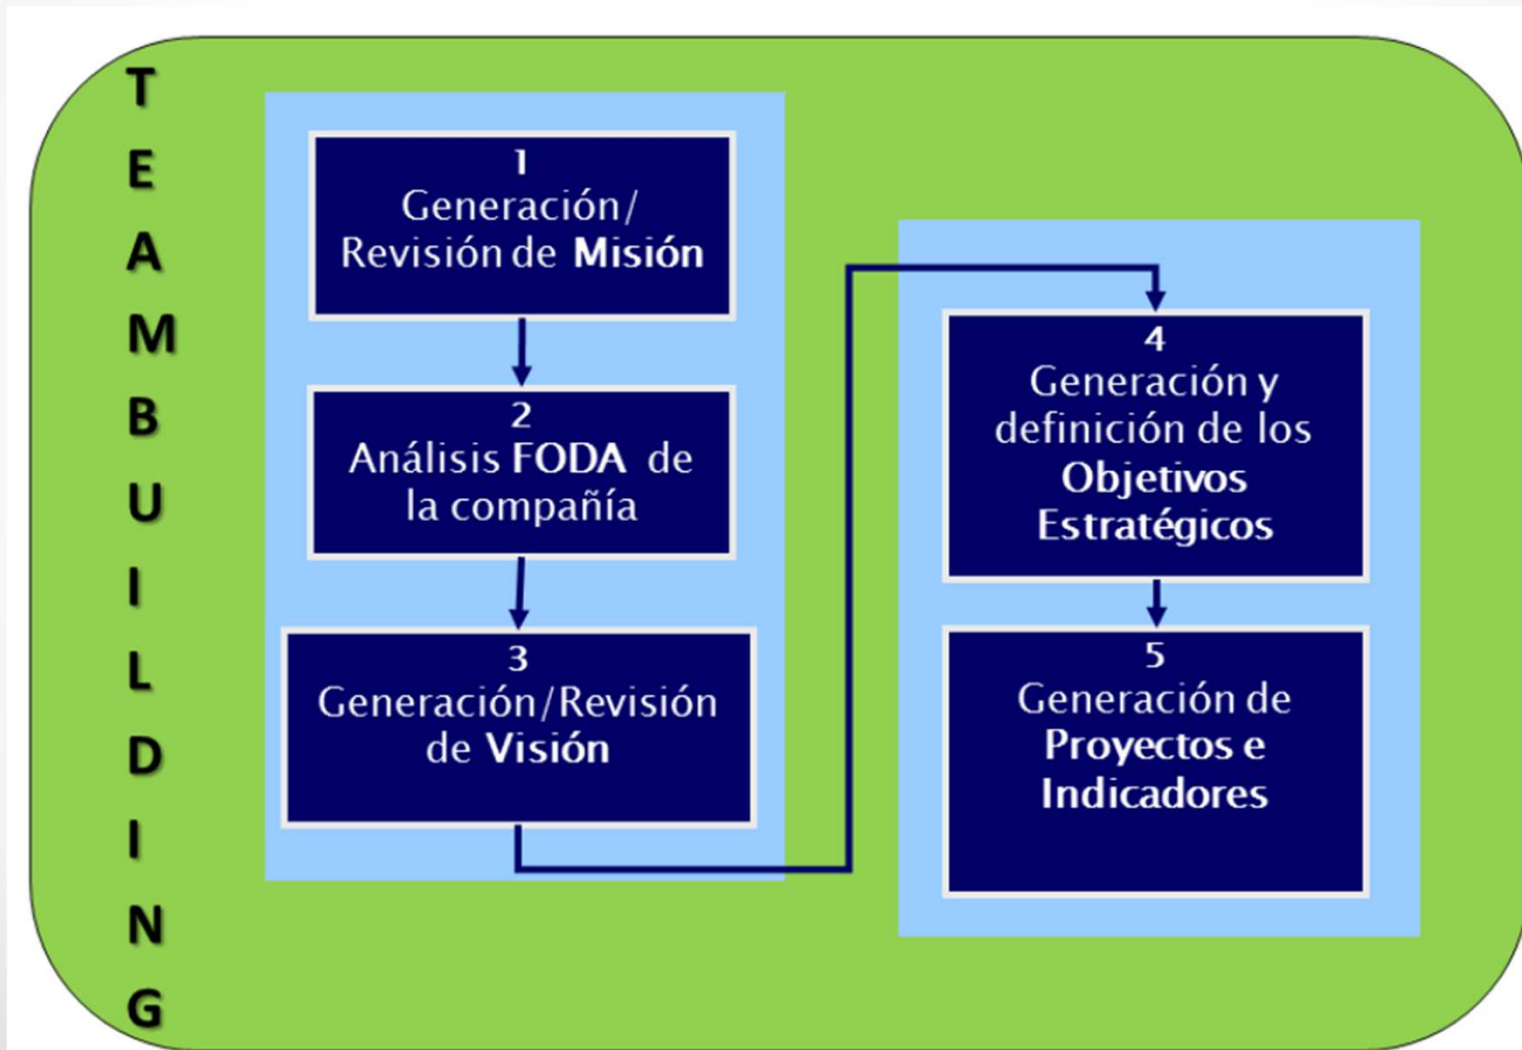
T
E
A
M
B
U
I
L
D
I
N
G

1
Generación/ Revisión de **Misión**

2
Análisis **FODA** de la compañía

3
Generación/Revisión de **Visión**

4
Generación y definición de los **Objetivos Estratégicos**

5
Generación de **Proyectos e Indicadores**